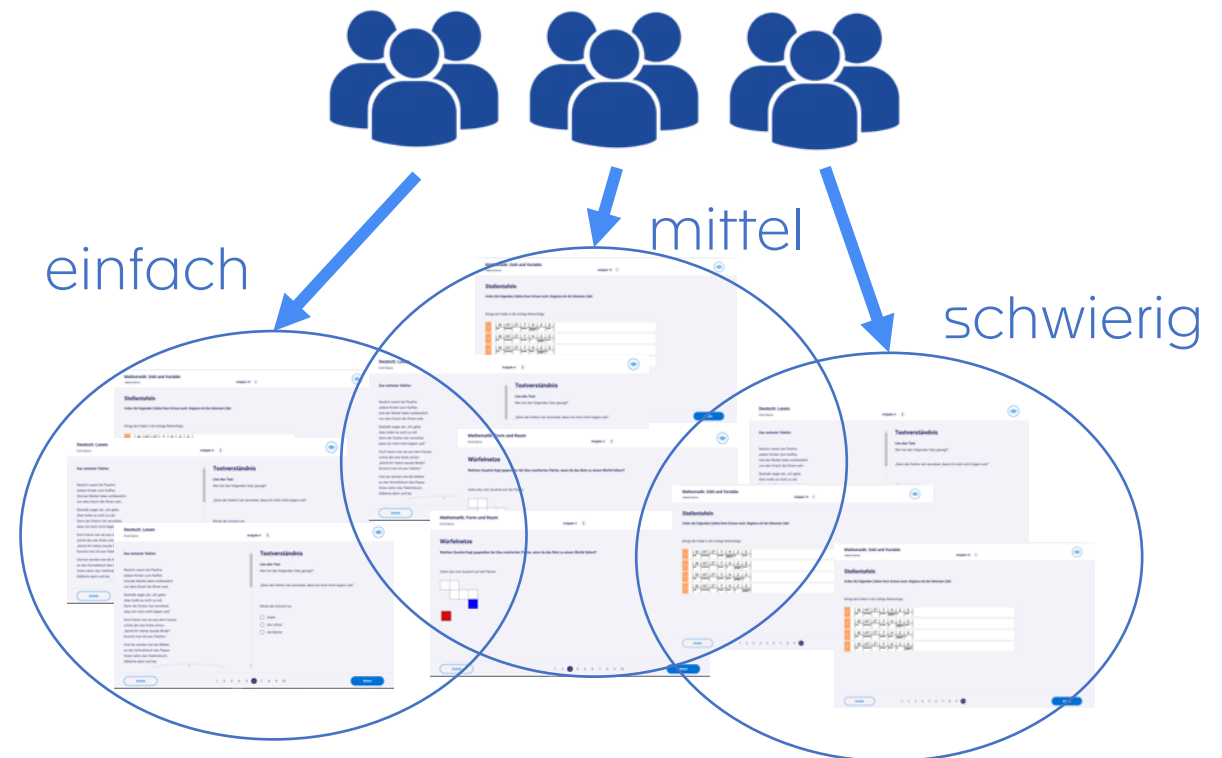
einfach

mittel

schwierig

Mathematik: Zahl und Variable

Stellentafeln

Deutsch: Lesen

Textverständnis

Mathematik: Form und Raum

Würfelnetze

Mathematik: Zahl und Variable

Stellentafeln

Deutsch: Lesen

Textverständnis

Mathematik: Form und Raum

Würfelnetze

Deutsch: Lesen

Textverständnis

Mathematik: Zahl und Variable

Stellentafeln

Mathematik: Zahl und Variable

Stellentafeln